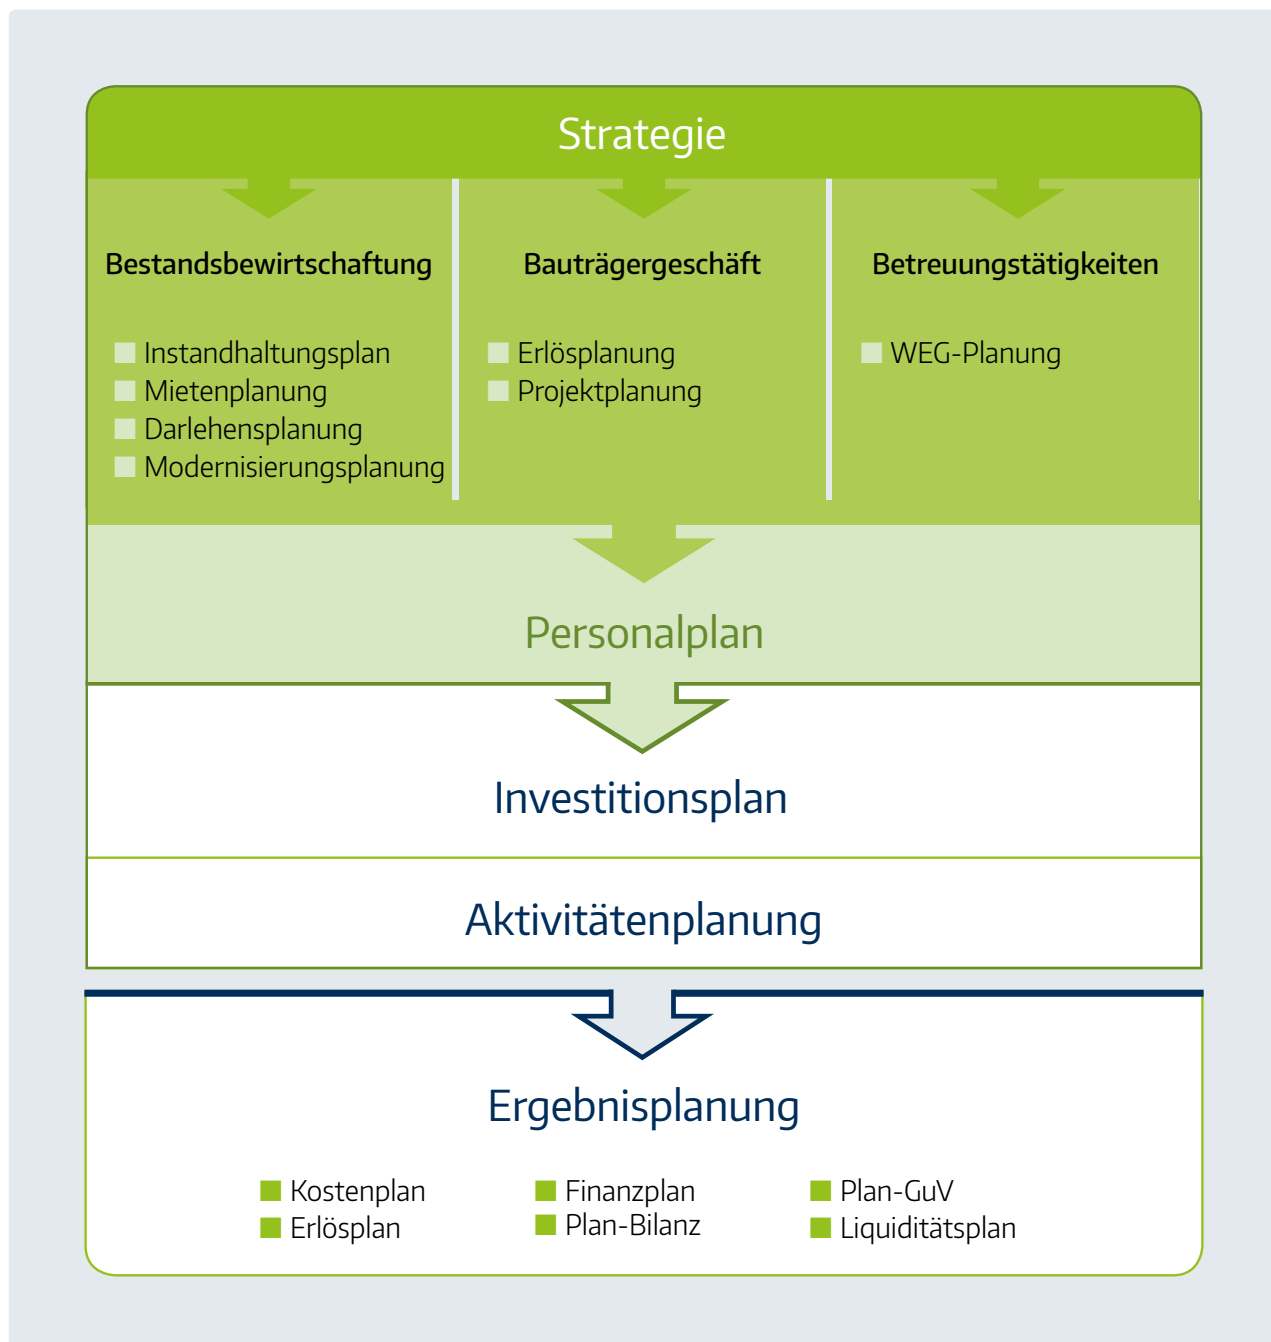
Strategie

Bestandsbewirtschaftung

Instandhaltungsplan
Mietenplanung
Darlehensplanung
Modernisierungsplanung

Bauträgergeschäft

Erlösplanung
Projektplanung

Betreuungstätigkeiten

WEG-Planung

Personalplan

Investitionsplan

Aktivitätenplanung

Ergebnisplanung

Kostenplan
Erlösplan

Finanzplan
Plan-Bilanz

Plan-GuV
Liquiditätsplan